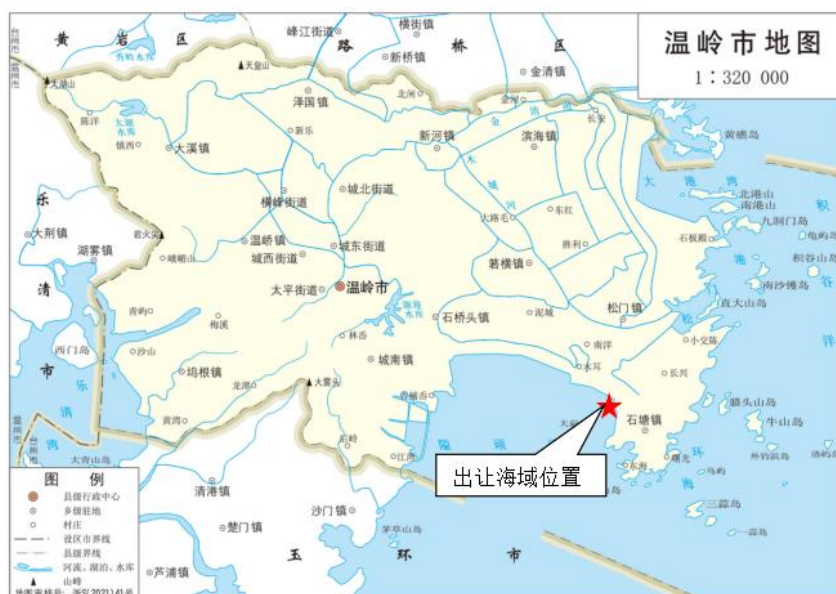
温岭市地图
1∶320 000

黄　岩　区
路　桥　区
乐
清
市
玉　环　市

峰江街道
横街镇
新桥镇
金清镇
泽国镇
大溪镇
新河镇
滨海镇
横峰街道
城北街道
温峤镇
城西街道
城东街道
太平街道
温岭市
箬横镇
石桥头镇
松门镇
城南镇
坞根镇
石塘镇
大荆镇
湖雾镇
清港镇
楚门镇
沙门镇
芦浦镇
西门岛
黄礁岛
北港山
南港山
九洞门岛
积谷山岛
南沙镬岛
直大山岛
隔头山岛
牛山岛
三蒜岛
天盘山
太湖山
大雷山
新乐
东红
胜利
南洋
长屿
小交陈
泥城
林香
江厦
黄湾
龙湾
梅溪
青屿
沙山
石桥

出让海域位置

图　例
县级行政中心
乡级驻地
村庄
设区市界线
县级界线
河流、湖泊、水库
山峰
审图号：浙S(2021)41号